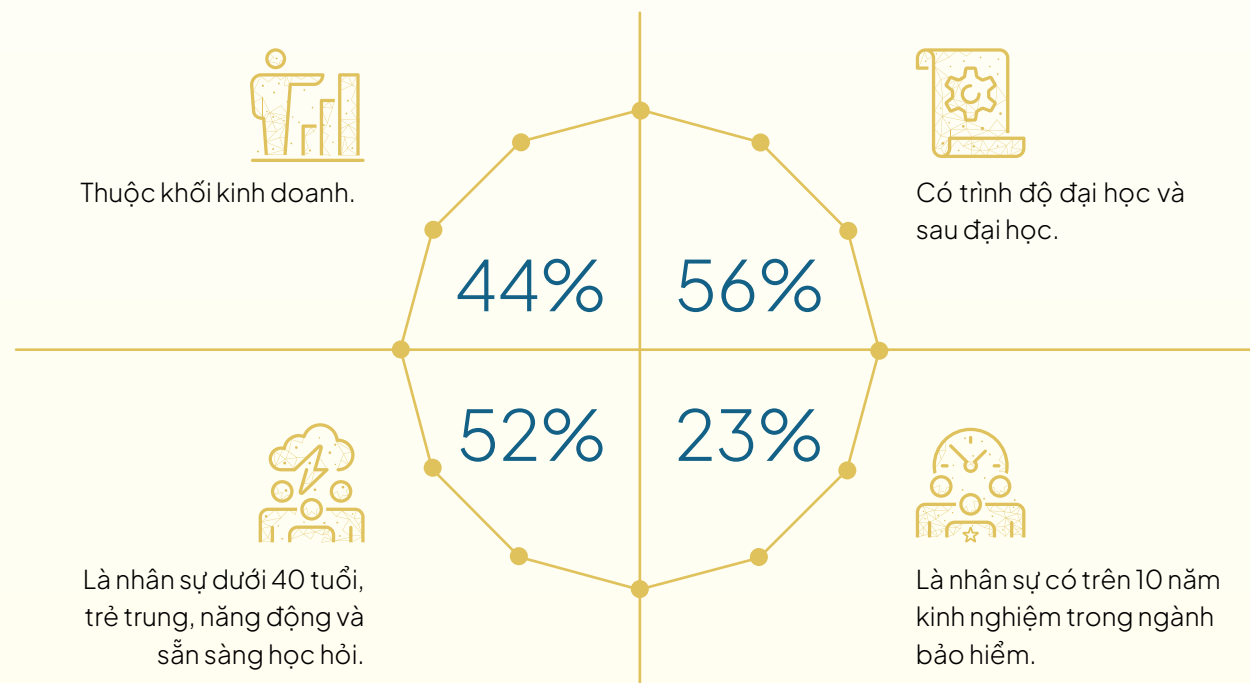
Thuộc khối kinh doanh.

44%

56%

Có trình độ đại học và sau đại học.

52%

23%

Là nhân sự dưới 40 tuổi, trẻ trung, năng động và sẵn sàng học hỏi.

Là nhân sự có trên 10 năm kinh nghiệm trong ngành bảo hiểm.